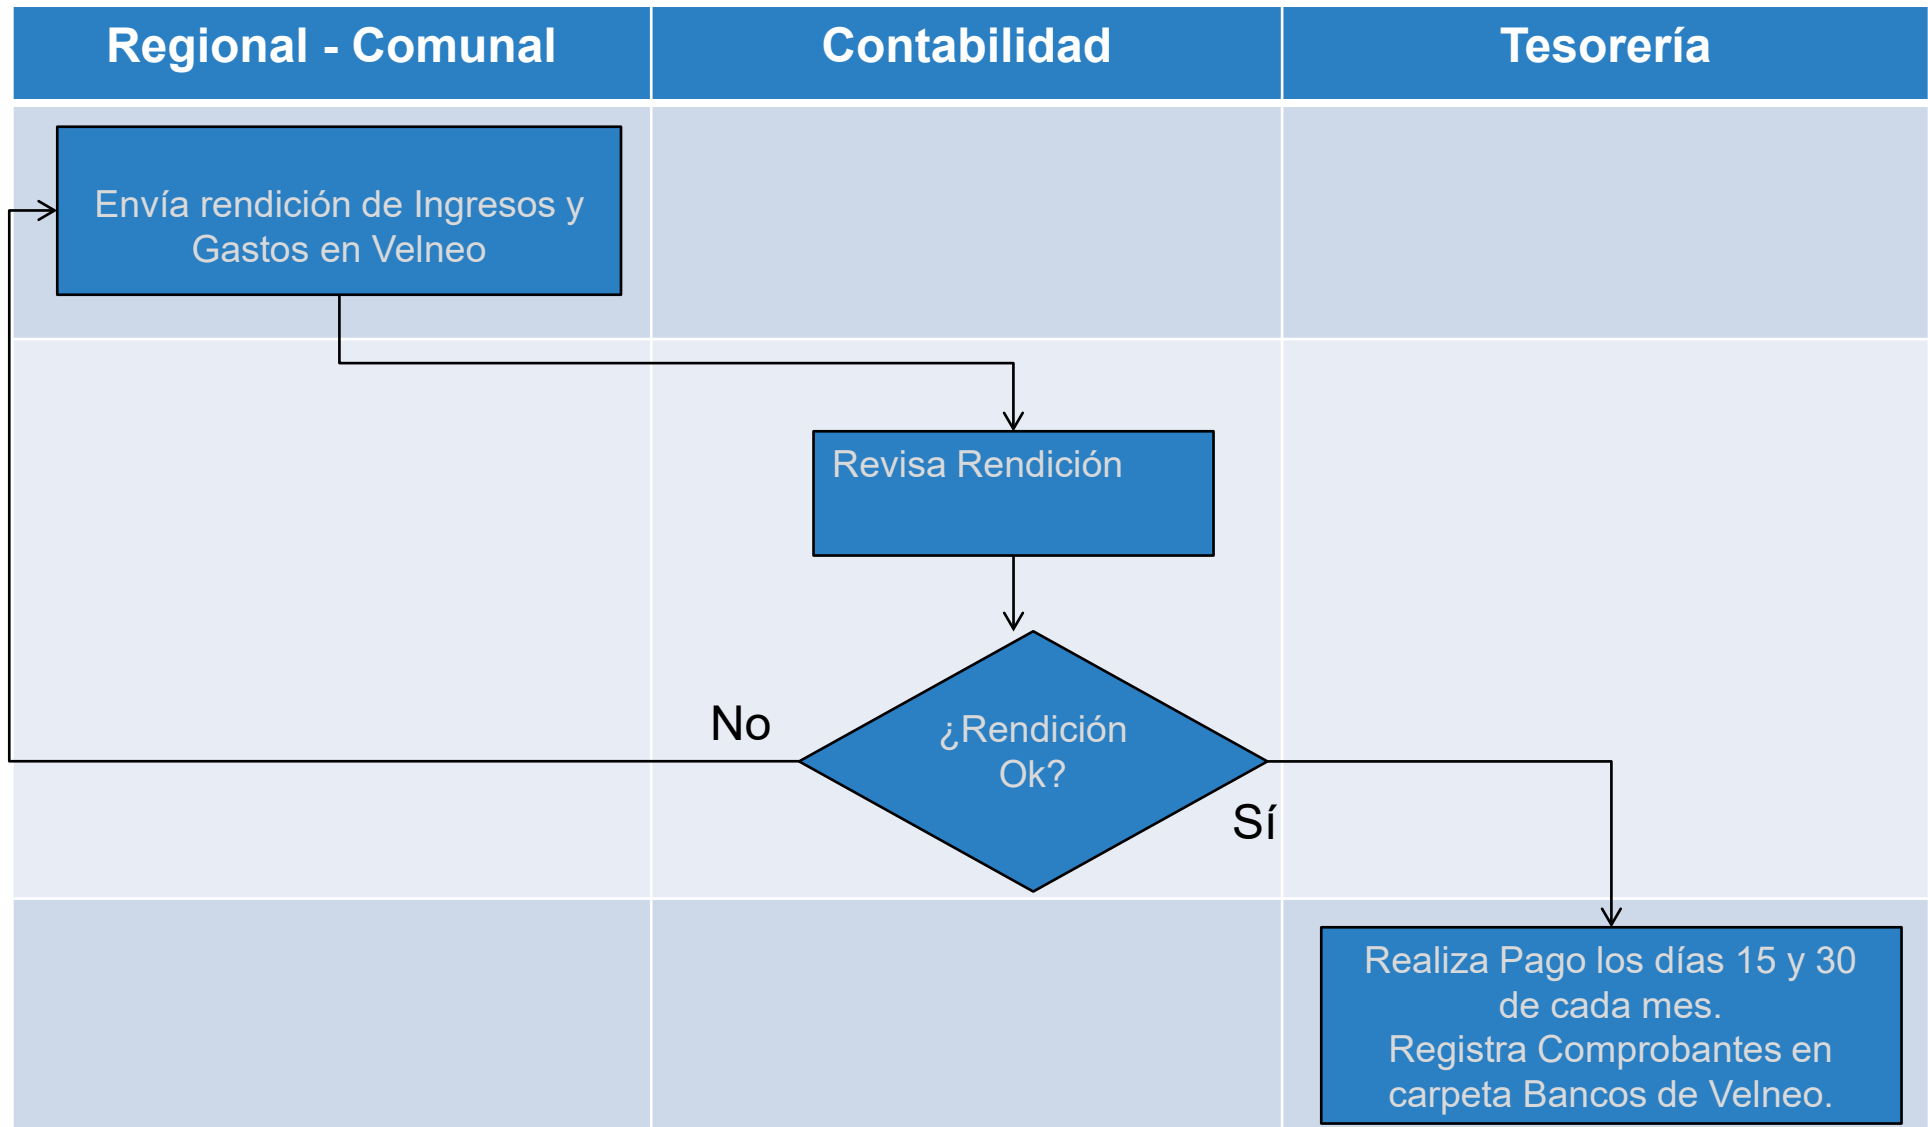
| Regional - Comunal | Contabilidad | Tesorería |
|---|---|---|

Envía rendición de Ingresos y Gastos en Velneo

Revisa Rendición

No

¿Rendición Ok?

Sí

Realiza Pago los días 15 y 30 de cada mes.
Registra Comprobantes en carpeta Bancos de Velneo.